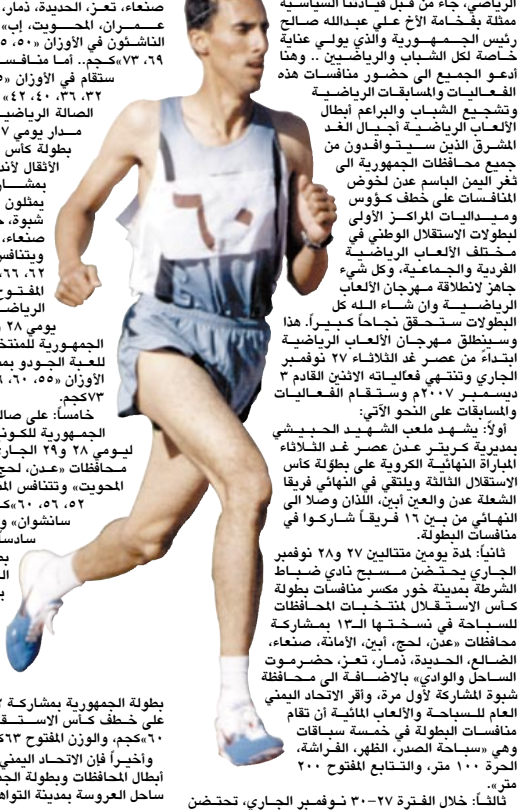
الرياضي، جاء من قبل قيادتنا السياسية ممثلة بفخامة الأخ علي عبدالله صالح رئيس الجمهورية والذي يولي عناية خاصة لكل الشباب والرياضيين .. وهنا أدعو الجميع الى حضور منافسات هذه الفعاليات والمسابقات الرياضية وتشجيع الشباب والبراعم أبطال الألعاب الرياضية أجيال الغد المشرق الذين سيتوافدون من جميع محافظات الجمهورية الى ثغر اليمن الباسم عدن لخوض المنافسات على خطف كؤوس وميداليات المراكز الأولى لبطولات الاستقلال الوطني في مختلف الألعاب الرياضية الفردية والجماعية، وكل شيء جاهز لانطلاقة مهرجان الألعاب الرياضية وان شاء الله كل البطولات ستحقق نجاحاً كبيراً. هذا وسينطلق مهرجان الألعاب الرياضية ابتداءً من عصر غد الثلاثاء ٢٧ نوفمبر الجاري وتنتهي فعالياته الاثنين القادم ٣ ديسمبر ٢٠٠٧م وستقام الفعاليات والمسابقات على النحو الآتي:

أولاً: يشهد ملعب الشهيد الحبيشي بمديرية كريتر عدن عصر غد الثلاثاء المباراة النهائية الكروية على بطولة كأس الاستقلال الثالثة ويلتقي في النهائي فريقا الشعلة عدن والعين أبين، اللذان وصلا الى النهائي من بين ١٦ فريقاً شاركوا في منافسات البطولة.

ثانياً: لمدة يومين متتاليين ٢٧ و٢٨ نوفمبر الجاري يحتضن مسبح نادي ضباط الشرطة بمدينة خور مكسر منافسات بطولة كأس الاستقلال لمنتخبات المحافظات للسباحة في نسختها الـ١٣ بمشاركة محافظات «عدن، لحج، أبين، الأمانة، صنعاء، الضالع، الحديدة، ذمار، تعز، حضرموت الساحل والوادي» بالاضافة الى محافظة شبوة المشاركة لأول مرة، وأقر الاتحاد اليمني العام للسباحة والألعاب المائية أن تقام منافسات البطولة في خمسة سباقات وهي «سباحة الصدر، الظهر، الفراشة، الحرة ١٠٠ متر، والتتابع المفتوح ٢٠٠ متر».

ثالثاً: خلال الفترة ٢٧-٣٠ نوفمبر الجاري، تحتضن

صنعاء، تعز، الحديدة، ذمار، عمران، المحويت، إب» الناشئون في الأوزان «٥٠، ٦٩، ٧٣»كجم. أما منافس ستقام في الأوزان «٣٢، ٣٦، ٤٠، ٤٢» الصالة الرياض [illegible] مدار يومي ٢٧ بطولة كأس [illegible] الأثقال لأند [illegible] بمشا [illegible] يمثلون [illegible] شبوة، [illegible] صنعاء، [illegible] ويتنافس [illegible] ٦٢، ٦٦ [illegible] المفتوح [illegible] الرياض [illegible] يومي ٢٨ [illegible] الجمهورية للمنتخ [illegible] للعبة الجودو بم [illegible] الأوزان «٥٥، ٦٠، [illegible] ٧٣كجم.

خامساً: على صال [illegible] الجمهورية للكون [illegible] ليومي ٢٨ و٢٩ الجار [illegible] محافظات «عدن، لحج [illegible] المحويت» وتتنافس المن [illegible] ٥٢، ٥٦، ٦٠»ك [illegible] سانشوان» و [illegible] سادسا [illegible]

بطولة الجمهورية بمشاركة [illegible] على خطف كأس الاستق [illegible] ٦٠»كجم، والوزن المفتوح ٦٣ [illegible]

وأخيراً فإن الاتحاد اليمني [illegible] أبطال المحافظات وبطولة الج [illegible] ساحل العروسة بمدينة التواه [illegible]